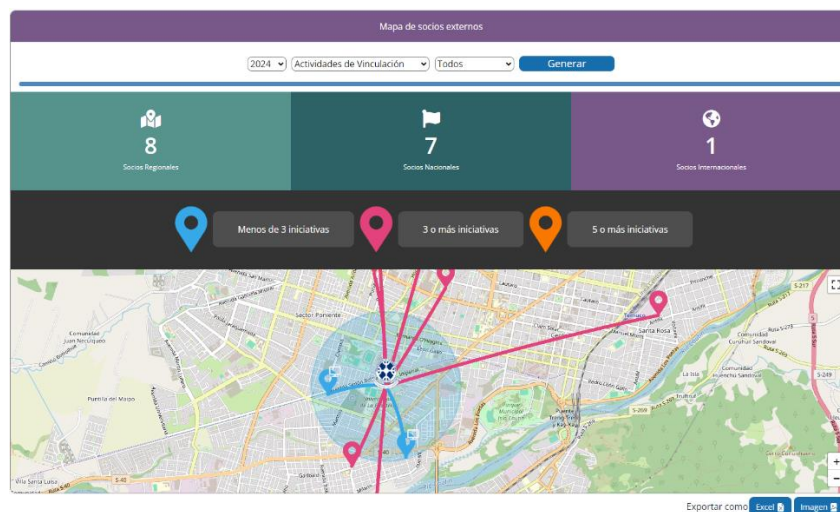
Mapa de socios externos

2024 Actividades de Vinculación Todos Generar

8
Socios Regionales

7
Socios Nacionales

1
Socios Internacionales

Menos de 3 iniciativas

3 o más iniciativas

5 o más iniciativas

Sector Poniente

Comunidad Juan Necuqueo

Puertas del Maipo

Villa Santa Luisa

Santa Rosa

Comunidad Curaihuel Sandoval

Exportar como Excel Imagen